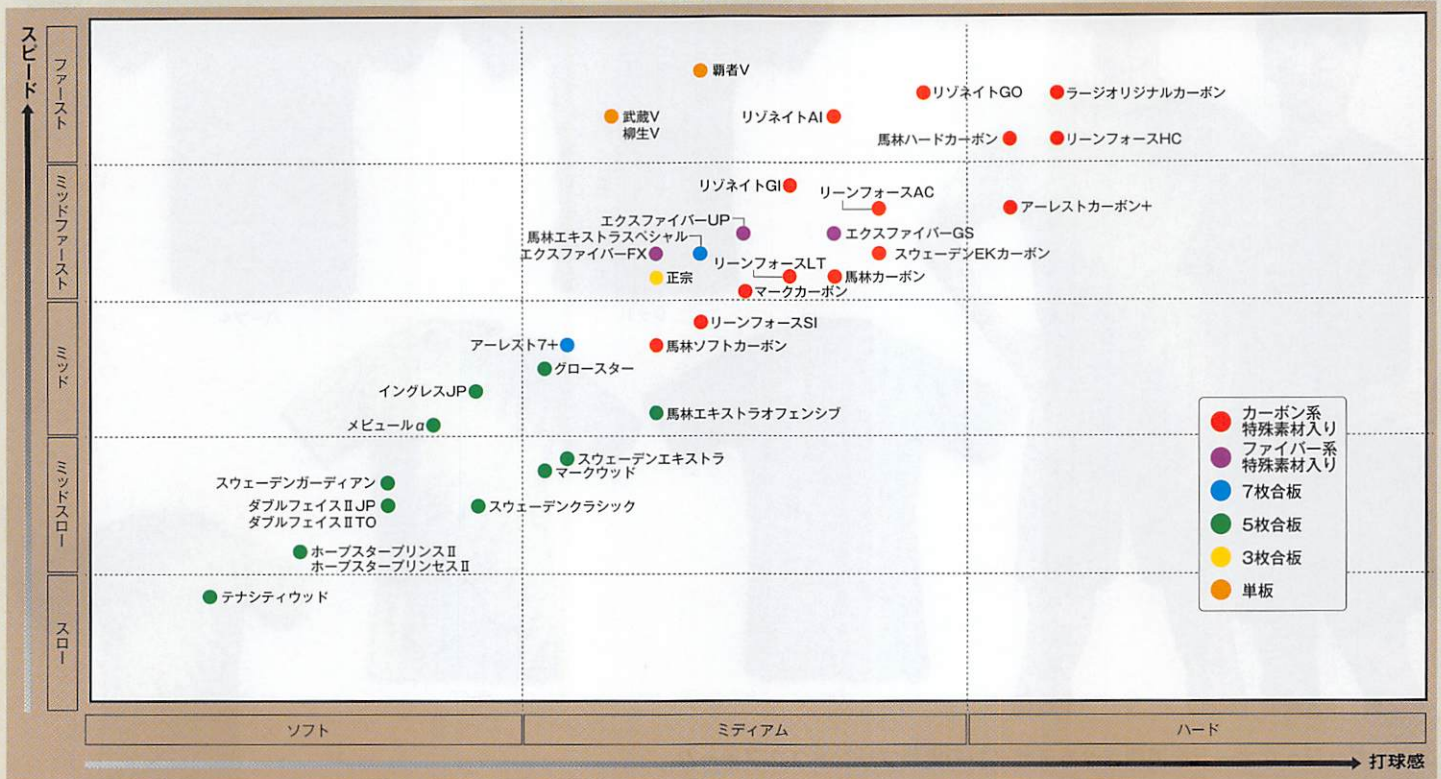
スピード

ファースト
ミッドファースト
ミッド
ミッドスロー
スロー

覇者V
リゾネイトGO
ラージオリジナルカーボン
武蔵V
柳生V
リゾネイトAI
馬林ハードカーボン
リーンフォースHC
リゾネイトGI
リーンフォースAC
アーレストカーボン+
エクスファイバーUP
エクスファイバーGS
馬林エキストラスペシャル
エクスファイバーFX
スウェーデンEKカーボン
リーンフォースLT
馬林カーボン
正宗
マークカーボン
リーンフォースSI
アーレスト7+
馬林ソフトカーボン
グロースター
イングレスJP
馬林エキストラオフェンシブ
メピュールα
スウェーデンエキストラ
マークウッド
スウェーデンガーディアン
ダブルフェイスⅡJP
ダブルフェイスⅡTO
スウェーデンクラシック
ホープスタープリンスⅡ
ホープスタープリンセスⅡ
テナシティウッド

カーボン系特殊素材入り
ファイバー系特殊素材入り
7枚合板
5枚合板
3枚合板
単板

ソフト
ミディアム
ハード
打球感